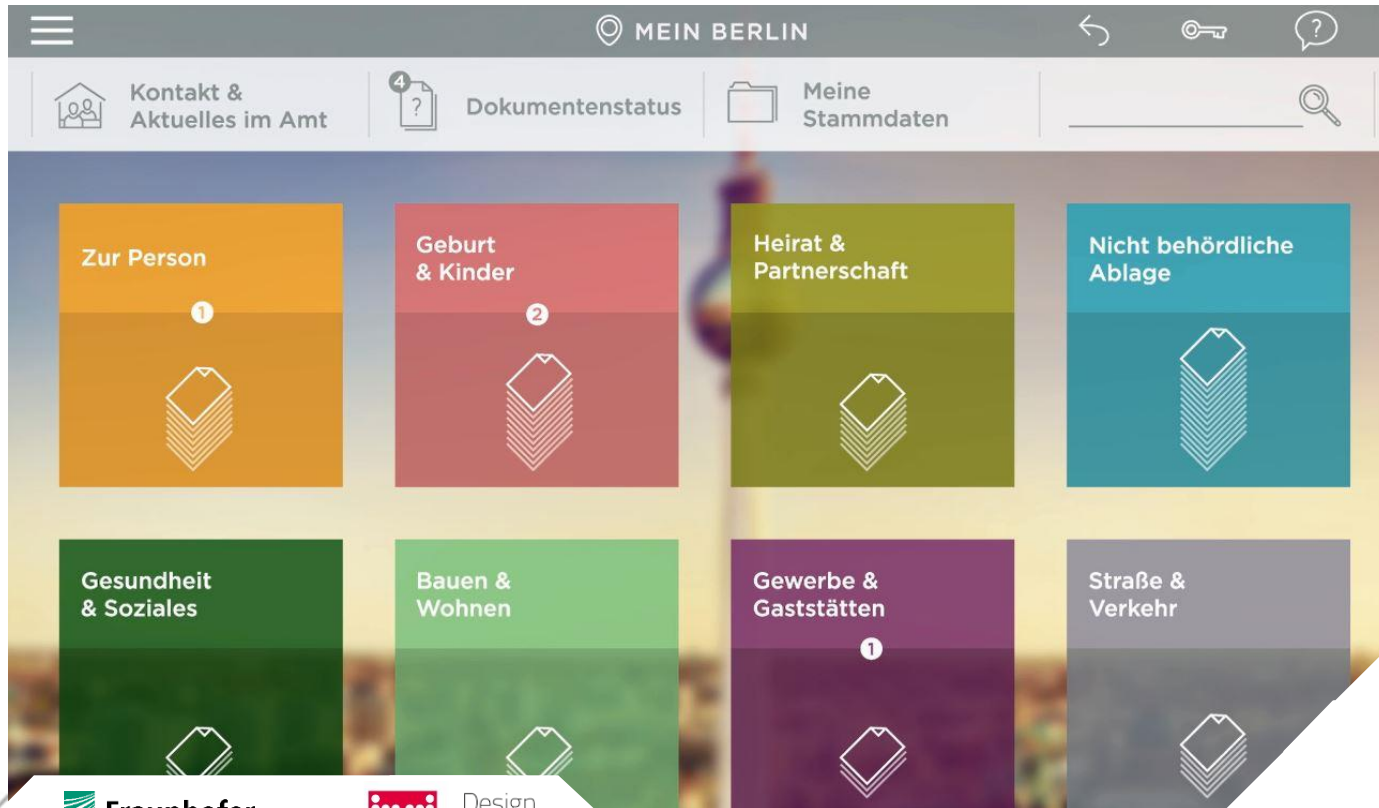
MEIN BERLIN

Kontakt & Aktuelles im Amt

4

?

Dokumentenstatus

Meine Stammdaten

Zur Person

1

Geburt & Kinder

2

Heirat & Partnerschaft

Nicht behördliche Ablage

Gesundheit & Soziales

Bauen & Wohnen

Gewerbe & Gaststätten

1

Straße & Verkehr

Fraunhofer

Design